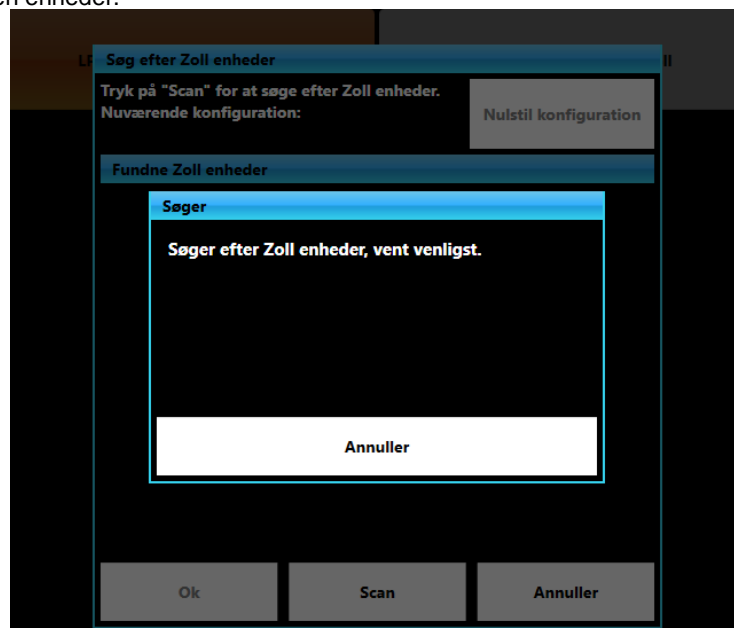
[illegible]en enheder.

LP

Søg efter Zoll enheder

ll

Tryk på "Scan" for at søge efter Zoll enheder.
Nuværende konfiguration:

Nulstil konfiguration

Fundne Zoll enheder

Søger

Søger efter Zoll enheder, vent venligst.

Annuller

Ok

Scan

Annuller